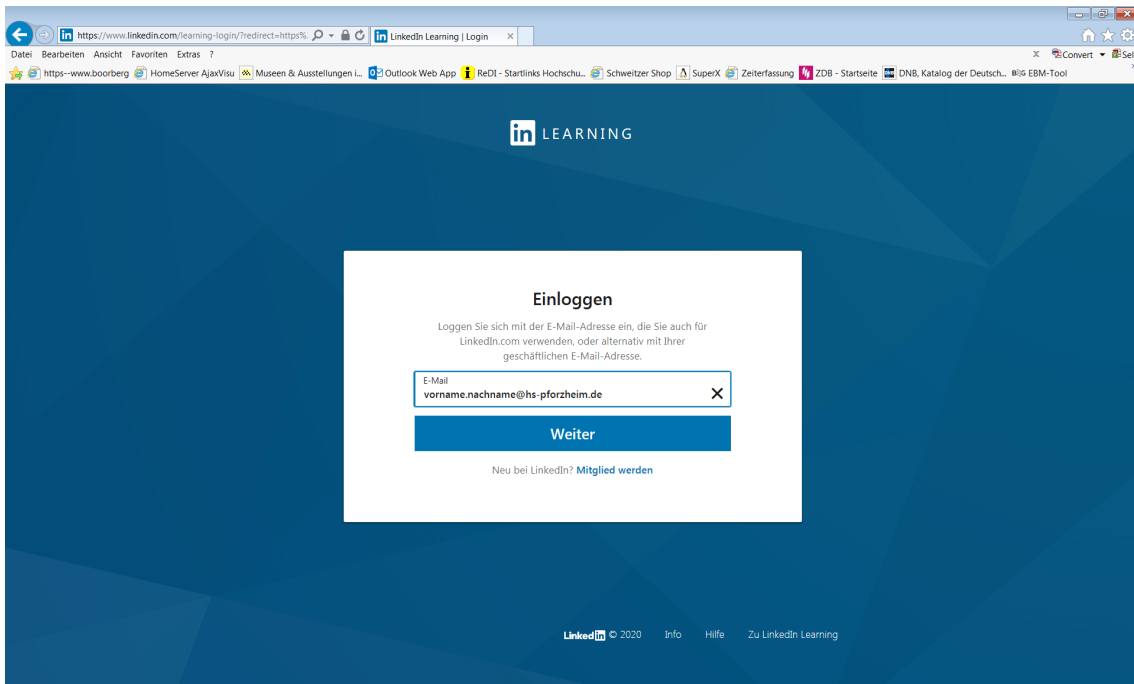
https://www.linkedin.com/learning-login/?redirect=https%
LinkedIn Learning | Login

Datei Bearbeiten Ansicht Favoriten Extras ?
Convert Sel

https--www.boorberg HomeServer AjaxVisu Museen & Ausstellungen i... Outlook Web App ReDI - Startlinks Hochschu... Schweitzer Shop SuperX Zeiterfassung ZDB - Startseite DNB, Katalog der Deutsch... EBM-Tool

in LEARNING

Einloggen

Loggen Sie sich mit der E-Mail-Adresse ein, die Sie auch für LinkedIn.com verwenden, oder alternativ mit Ihrer geschäftlichen E-Mail-Adresse.

E-Mail
vorname.nachname@hs-pforzheim.de

Weiter

Neu bei LinkedIn? Mitglied werden

LinkedIn © 2020 Info Hilfe Zu LinkedIn Learning